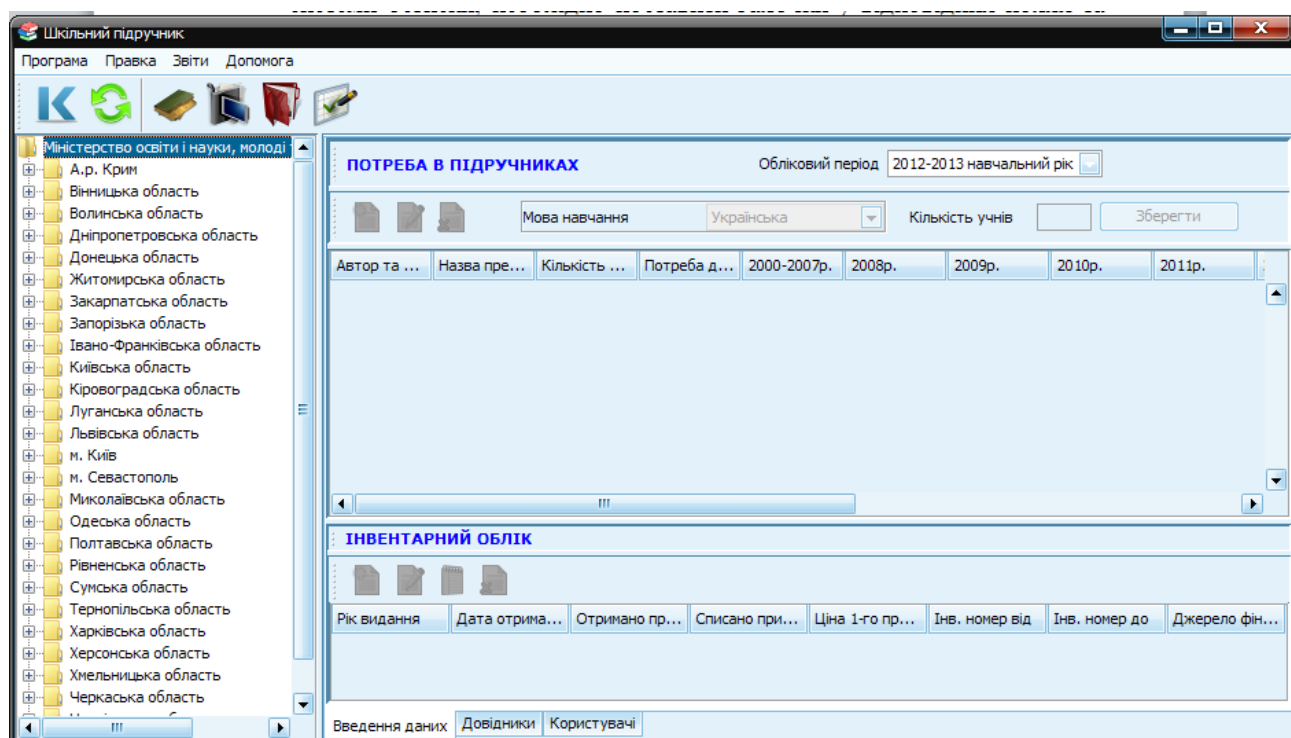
Шкільний підручник

Програма Правка Звіти Допомога

Міністерство освіти і науки, молоді

А.р. Крим
Вінницька область
Волинська область
Дніпропетровська область
Донецька область
Житомирська область
Закарпатська область
Запорізька область
Івано-Франківська область
Київська область
Кіровоградська область
Луганська область
Львівська область
м. Київ
м. Севастополь
Миколаївська область
Одеська область
Полтавська область
Рівненська область
Сумська область
Тернопільська область
Харківська область
Херсонська область
Хмельницька область
Черкаська область

ПОТРЕБА В ПІДРУЧНИКАХ

Обліковий період 2012-2013 навчальний рік

Мова навчання Українська Кількість учнів Зберегти

| Автор та ... | Назва пре... | Кількість ... | Потреба д... | 2000-2007р. | 2008р. | 2009р. | 2010р. | 2011р. |
|---|---|---|---|---|---|---|---|---|

ІНВЕНТАРНИЙ ОБЛІК

| Рік видання | Дата отрима... | Отримано пр... | Списано при... | Ціна 1-го пр... | Інв. номер від | Інв. номер до | Джерело фін... |
|---|---|---|---|---|---|---|---|

Введення даних Довідники Користувачі